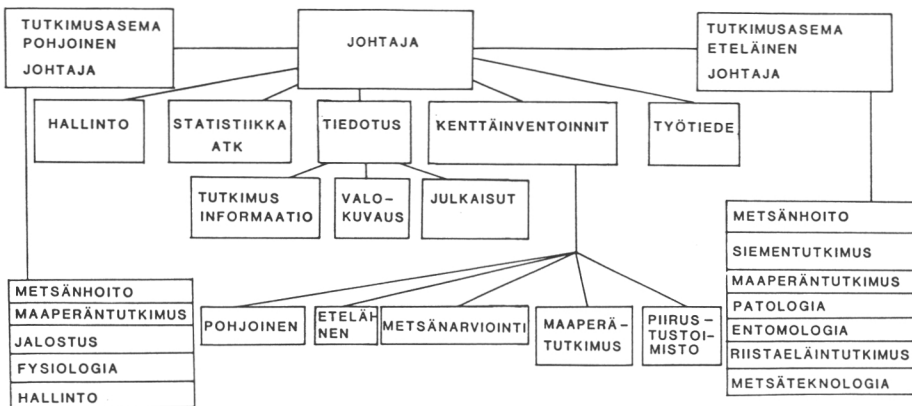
TUTKIMUSASEMA POHJOINEN JOHTAJA

JOHTAJA

TUTKIMUSASEMA ETELÄINEN JOHTAJA

HALLINTO

STATISTIIKKA ATK

TIEDOTUS

KENTTÄINVENTOINNIT

TYÖTIEDE

TUTKIMUS INFORMAATIO

VALOKUVAUS

JULKAISUT

METSÄNHOITO
SIEMENTUTKIMUS
MAAPERÄNTUTKIMUS
PATOLOGIA
ENTOMOLOGIA
RIISTAELÄINTUTKIMUS
METSÄTEKNOLOGIA

METSÄNHOITO
MAAPERÄNTUTKIMUS
JALOSTUS
FYSIOLOGIA
HALLINTO

POHJOINEN

ETELÄINEN

METSÄNARVIOINTI

MAAPERÄTUTKIMUS

PIIRUSTUSTOIMISTO